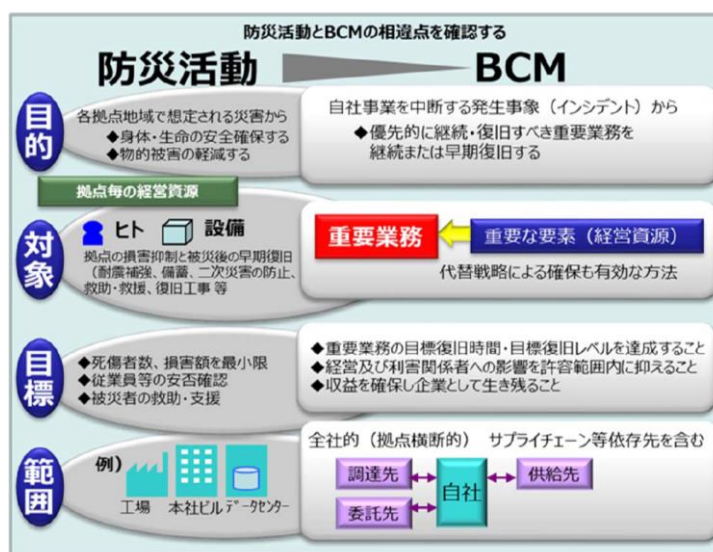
防災活動とBCMの相違点を確認する

防災活動

BCM

目的

各拠点地域で想定される災害から
◆身体・生命の安全確保する
◆物的被害の軽減する

自社事業を中断する発生事象（インシデント）から
◆優先的に継続・復旧すべき重要業務を継続または早期復旧する

拠点毎の経営資源

対象

ヒト　設備

拠点の損害抑制と被災後の早期復旧（耐震補強、備蓄、二次災害の防止、救助・救援、復旧工事 等

重要業務

重要な要素（経営資源）

代替戦略による確保も有効な方法

目標

◆死傷者数、損害額を最小限
◆従業員等の安否確認
◆被災者の救助・支援

◆重要業務の目標復旧時間・目標復旧レベルを達成すること
◆経営及び利害関係者への影響を許容範囲内に抑えること
◆収益を確保し企業として生き残ること

範囲

例）

工場　本社ビル　データセンター

全社的（拠点横断的）　サプライチェーン等依存先を含む

調達先

自社

供給先

委託先